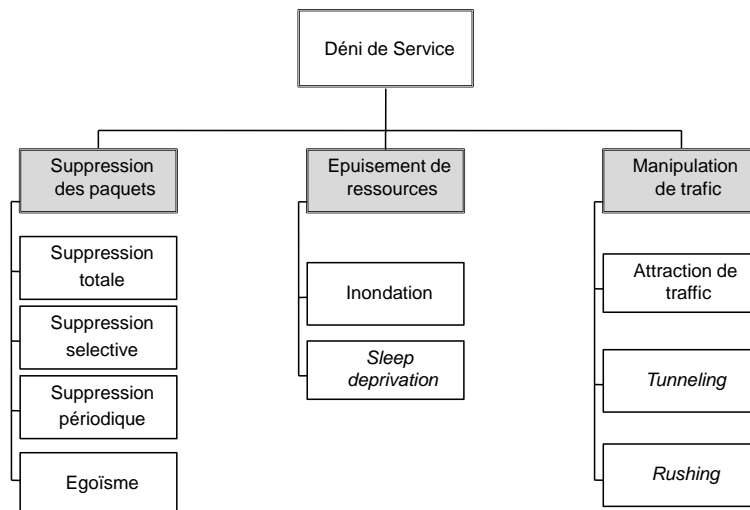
Déni de Service

Suppression des paquets

Suppression totale

Suppression selective

Suppression périodique

Egoïsme

Epuisement de ressources

Inondation

*Sleep deprivation*

Manipulation de trafic

Attraction de traffic

*Tunneling*

*Rushing*